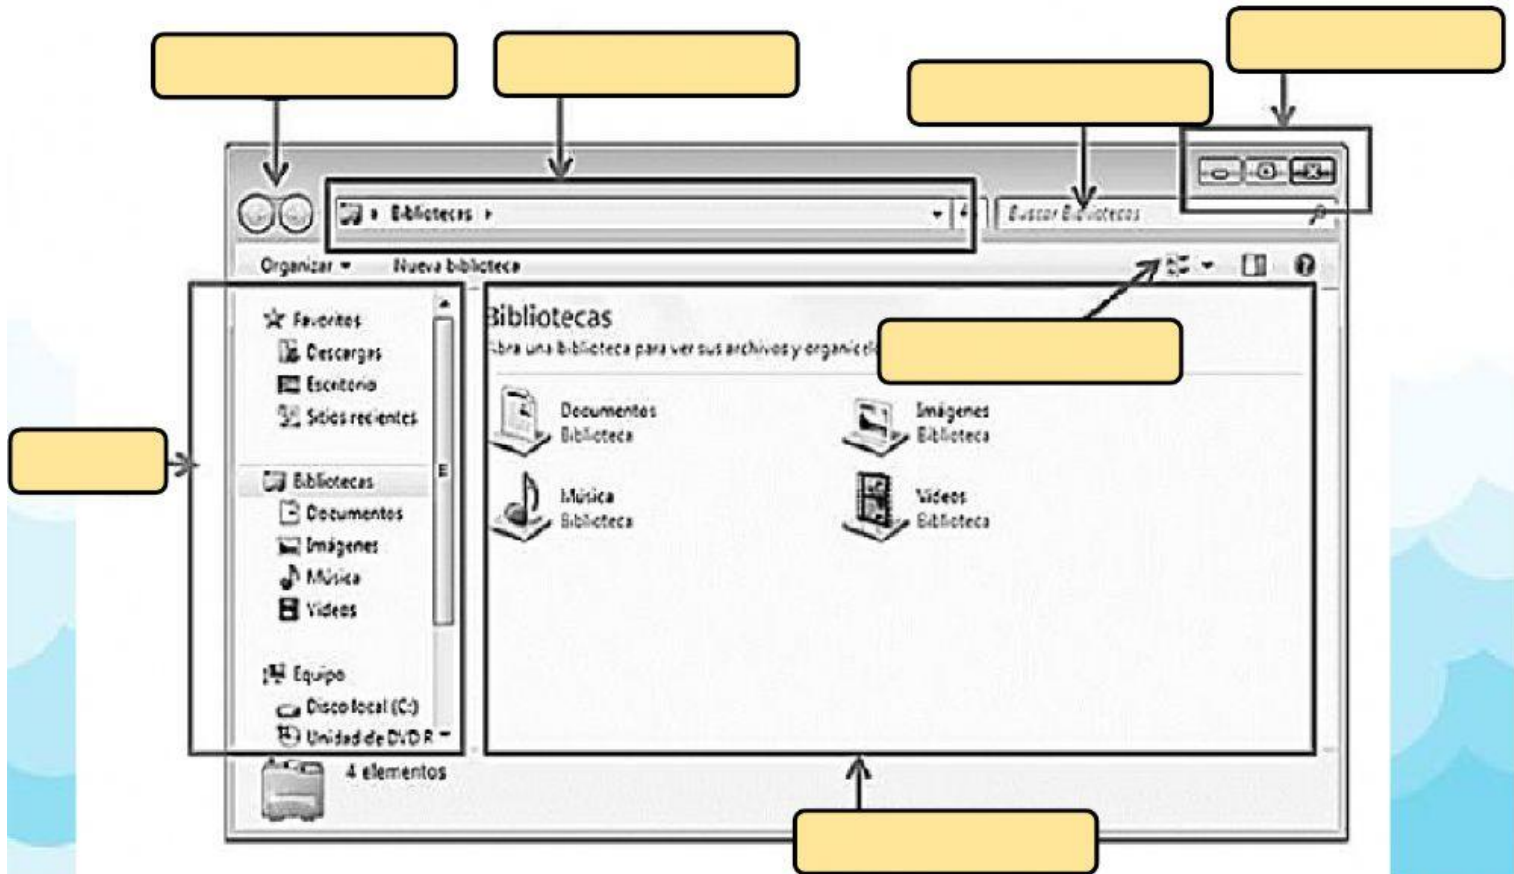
Bibliotecas ▸

Buscar Bibliotecas

Organizar ▾ Nueva biblioteca

Favoritos
Descargas
Escritorio
Sitios recientes

Bibliotecas
Documentos
Imágenes
Música
Videos

Equipo
Disco local (C:)
Unidad de DVD R

Bibliotecas
Abra una biblioteca para ver sus archivos y organic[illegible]

Documentos
Biblioteca

Imágenes
Biblioteca

Música
Biblioteca

Videos
Biblioteca

4 elementos